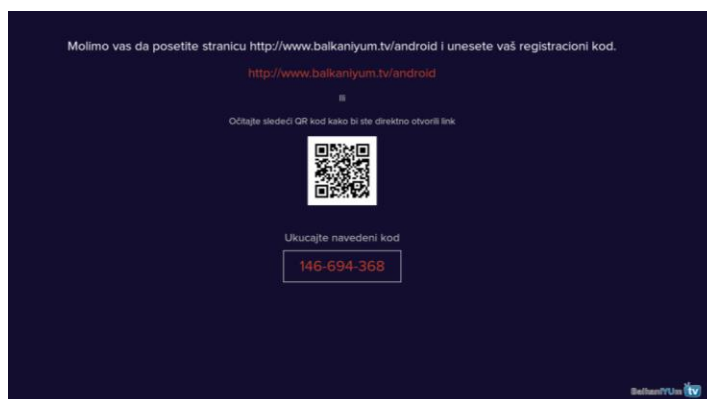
Molimo vas da posetite stranicu http://www.balkaniyum.tv/android i unesete vaš registracioni kod.

http://www.balkaniyum.tv/android

ili

Očitajte sledeći QR kod kako bi ste direktno otvorili link

Ukucajte navedeni kod

146-694-368

BalkanYUm tv